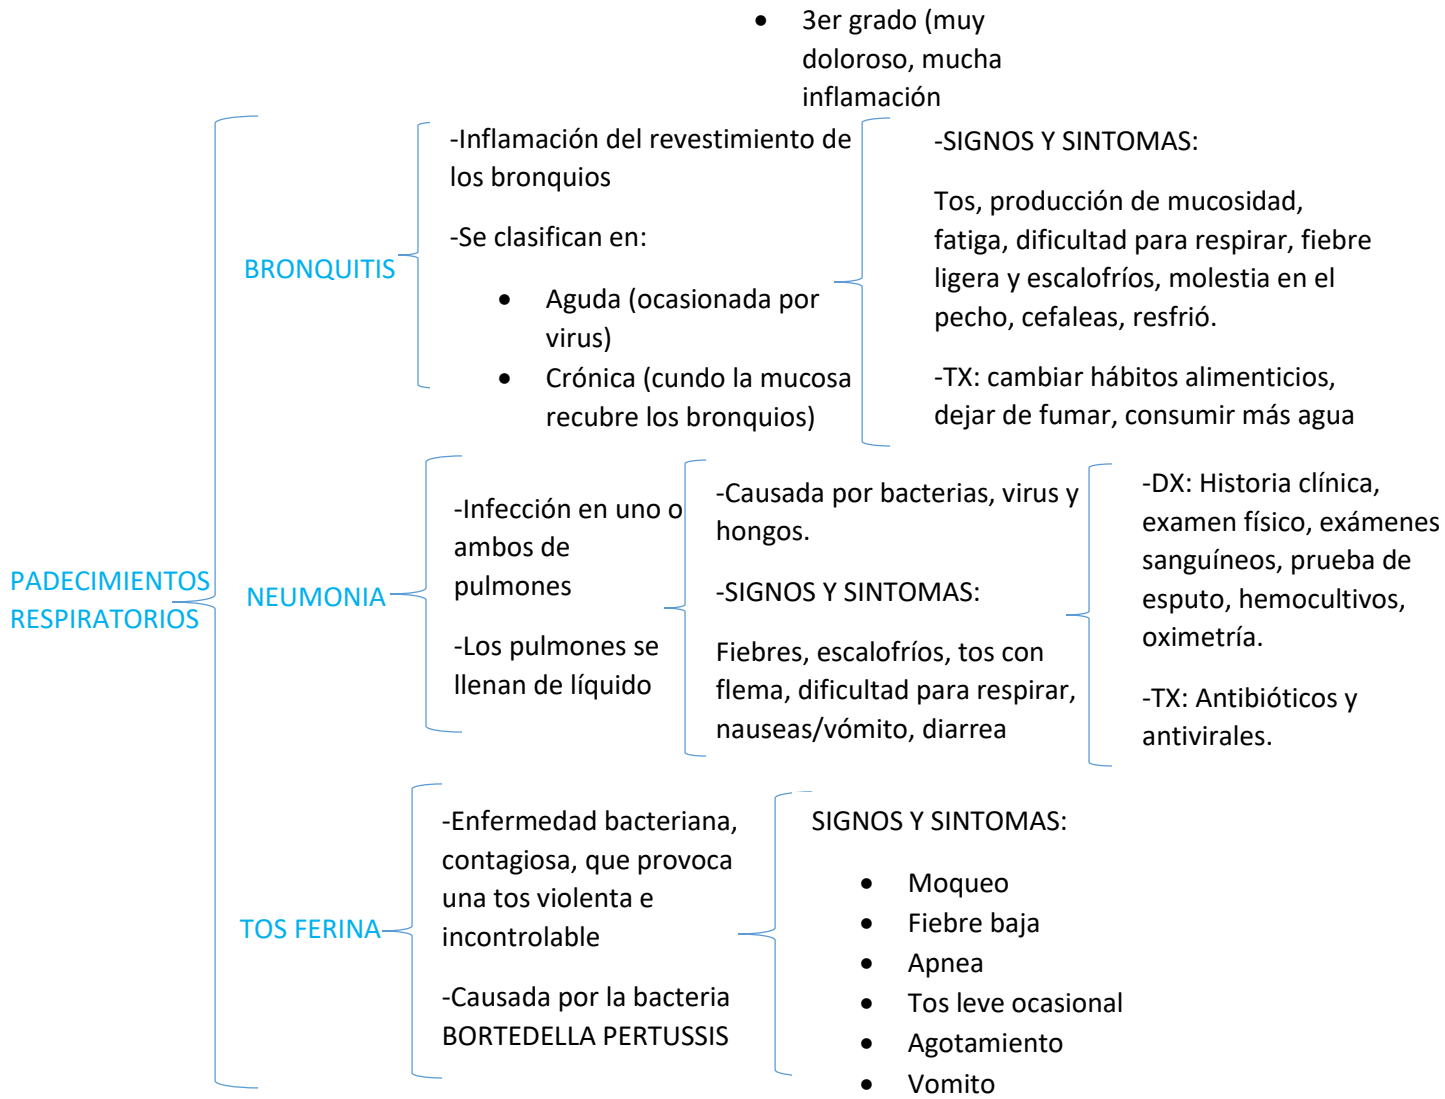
- 3er grado (muy doloroso, mucha inflamación

PADECIMIENTOS RESPIRATORIOS

BRONQUITIS

-Inflamación del revestimiento de los bronquios

-Se clasifican en:

- Aguda (ocasionada por virus)
- Crónica (cundo la mucosa recubre los bronquios)

-SIGNOS Y SINTOMAS:

Tos, producción de mucosidad, fatiga, dificultad para respirar, fiebre ligera y escalofríos, molestia en el pecho, cefaleas, resfrió.

-TX: cambiar hábitos alimenticios, dejar de fumar, consumir más agua

NEUMONIA

-Infección en uno o ambos de pulmones

-Los pulmones se llenan de líquido

-Causada por bacterias, virus y hongos.

-SIGNOS Y SINTOMAS:

Fiebres, escalofríos, tos con flema, dificultad para respirar, nauseas/vómito, diarrea

-DX: Historia clínica, examen físico, exámenes sanguíneos, prueba de esputo, hemocultivos, oximetría.

-TX: Antibióticos y antivirales.

TOS FERINA

-Enfermedad bacteriana, contagiosa, que provoca una tos violenta e incontrolable

-Causada por la bacteria BORTEDELLA PERTUSSIS

SIGNOS Y SINTOMAS:

- Moqueo
- Fiebre baja
- Apnea
- Tos leve ocasional
- Agotamiento
- Vomito